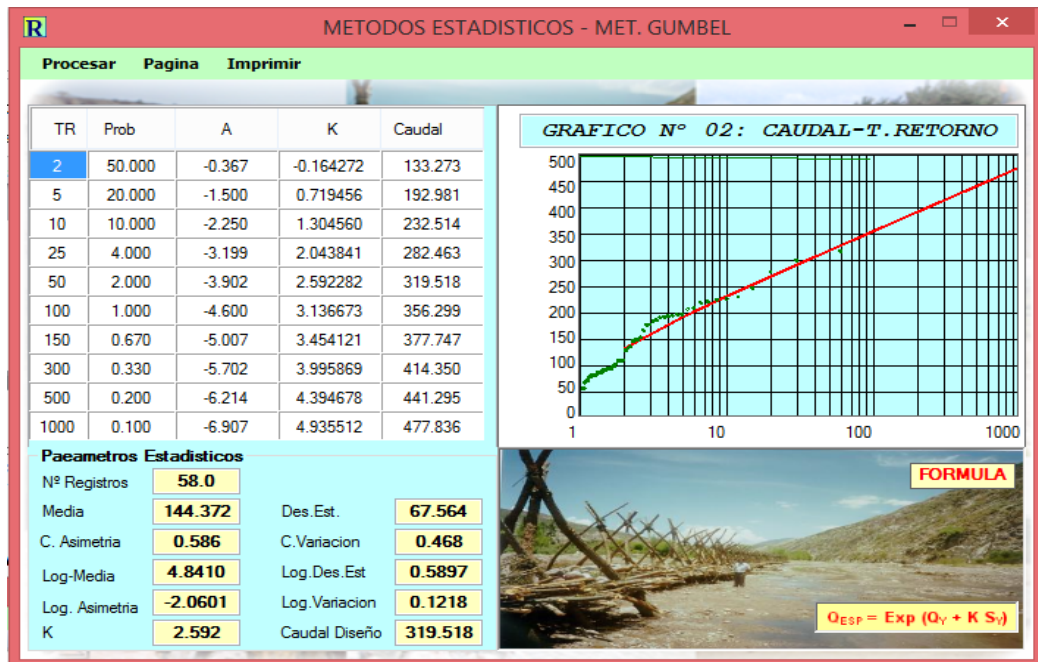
R METODOS ESTADISTICOS - MET. GUMBEL

Procesar Pagina Imprimir

| TR | Prob | A | K | Caudal |
|---|---|---|---|---|
| 2 | 50.000 | -0.367 | -0.164272 | 133.273 |
| 5 | 20.000 | -1.500 | 0.719456 | 192.981 |
| 10 | 10.000 | -2.250 | 1.304560 | 232.514 |
| 25 | 4.000 | -3.199 | 2.043841 | 282.463 |
| 50 | 2.000 | -3.902 | 2.592282 | 319.518 |
| 100 | 1.000 | -4.600 | 3.136673 | 356.299 |
| 150 | 0.670 | -5.007 | 3.454121 | 377.747 |
| 300 | 0.330 | -5.702 | 3.995869 | 414.350 |
| 500 | 0.200 | -6.214 | 4.394678 | 441.295 |
| 1000 | 0.100 | -6.907 | 4.935512 | 477.836 |

GRAFICO N° 02: CAUDAL-T.RETORNO

500 450 400 350 300 250 200 150 100 50 0
1 10 100 1000

Paeametros Estadisticos
Nº Registros 58.0
Media 144.372
Des.Est. 67.564
C. Asimetria 0.586
C.Variacion 0.468
Log-Media 4.8410
Log.Des.Est 0.5897
Log. Asimetria -2.0601
Log.Variacion 0.1218
K 2.592
Caudal Diseño 319.518

FORMULA

$Q_{ESP}$ = Exp ($Q_Y$ + K $S_Y$)